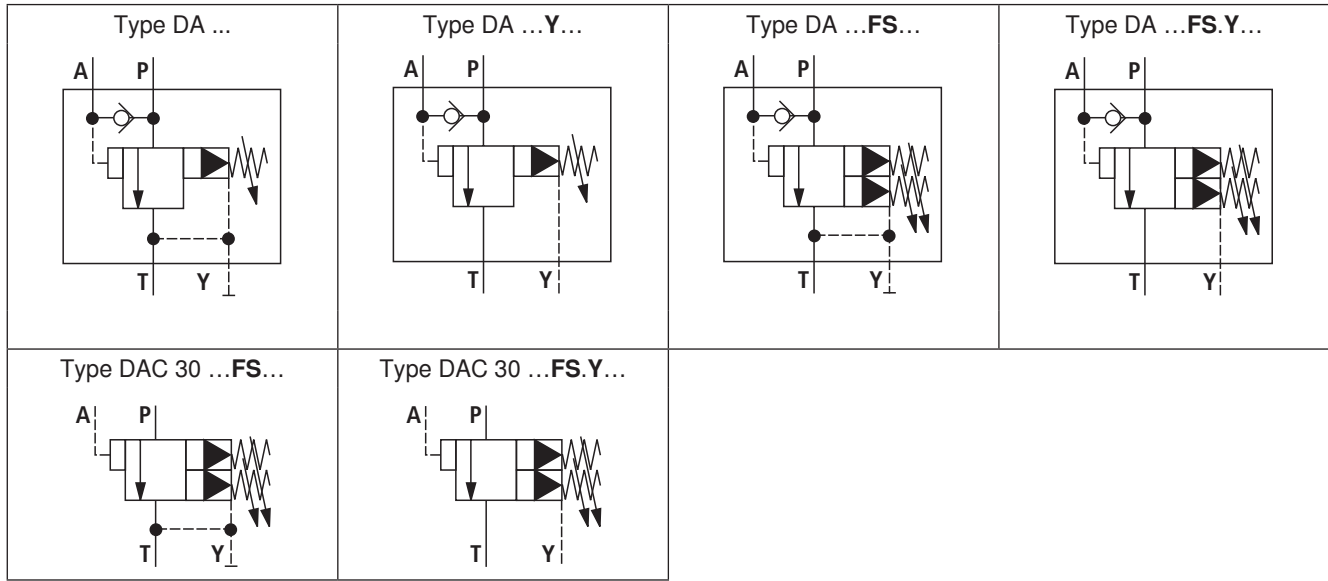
| Type DA ... | Type DA …**Y**… | Type DA …**FS**… | Type DA …**FS**.**Y**… |
|---|---|---|---|
| A P T Y | A P T Y | A P T Y | A P T Y |
| Type DAC 30 …**FS**… | Type DAC 30 …**FS**.**Y**… | | |
| A P T Y | A P T Y | | |